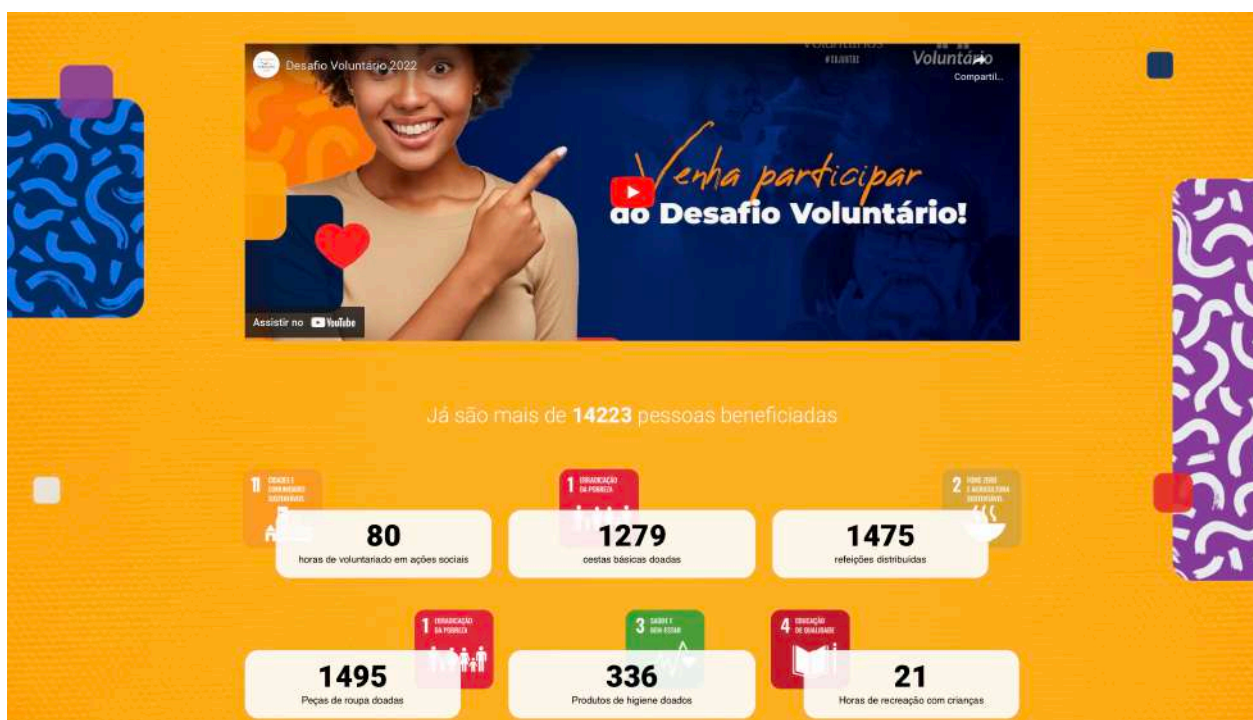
Desafio Voluntário 2022

Voluntário

Compartil...

Venha participar do Desafio Voluntário!

Assistir no YouTube

Já são mais de **14223** pessoas beneficiadas

11 CIDADES E COMUNIDADES SUSTENTÁVEIS

80
horas de voluntariado em ações sociais

1 ERRADICAÇÃO DA POBREZA

1279
cestas básicas doadas

2 FOME ZERO E AGRICULTURA SUSTENTÁVEL

1475
refeições distribuídas

1 ERRADICAÇÃO DA POBREZA

1495
Peças de roupa doadas

3 SAÚDE E BEM-ESTAR

336
Produtos de higiene doados

4 EDUCAÇÃO DE QUALIDADE

21
Horas de recreação com crianças